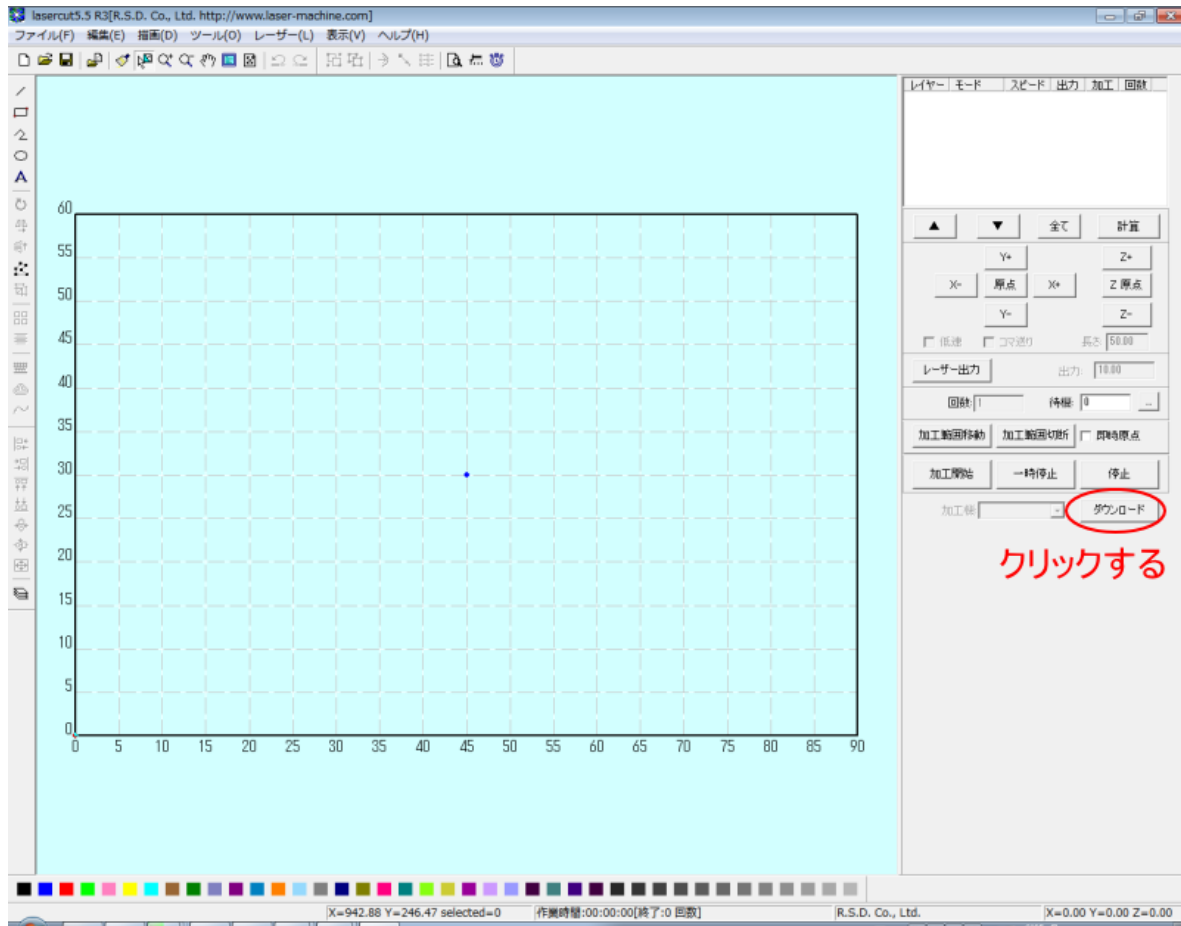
lasercut5.5 R3[R.S.D. Co., Ltd. http://www.laser-machine.com]
ファイル(F) 編集(E) 描画(D) ツール(O) レーザー(L) 表示(V) ヘルプ(H)

A

60
55
50
45
40
35
30
25
20
15
10
5
0
0 5 10 15 20 25 30 35 40 45 50 55 60 65 70 75 80 85 90

| レイヤー | モード | スピード | 出力 | 加工 | 回数 |
|---|---|---|---|---|---|

▲ ▼ 全て 計算
Y+ Z+
X- 原点 X+ Z 原点
Y- Z-
低速 コマ送り 長さ 50.00
レーザー出力 出力: 10.00
回数 1 待機: 0 ...
加工範囲移動 加工範囲切断 即時原点
加工開始 一時停止 停止
加工機 ダウンロード
クリックする

X=942.88 Y=246.47 selected=0 作業時間:00:00:00[終了:0 回数] R.S.D. Co., Ltd. X=0.00 Y=0.00 Z=0.00